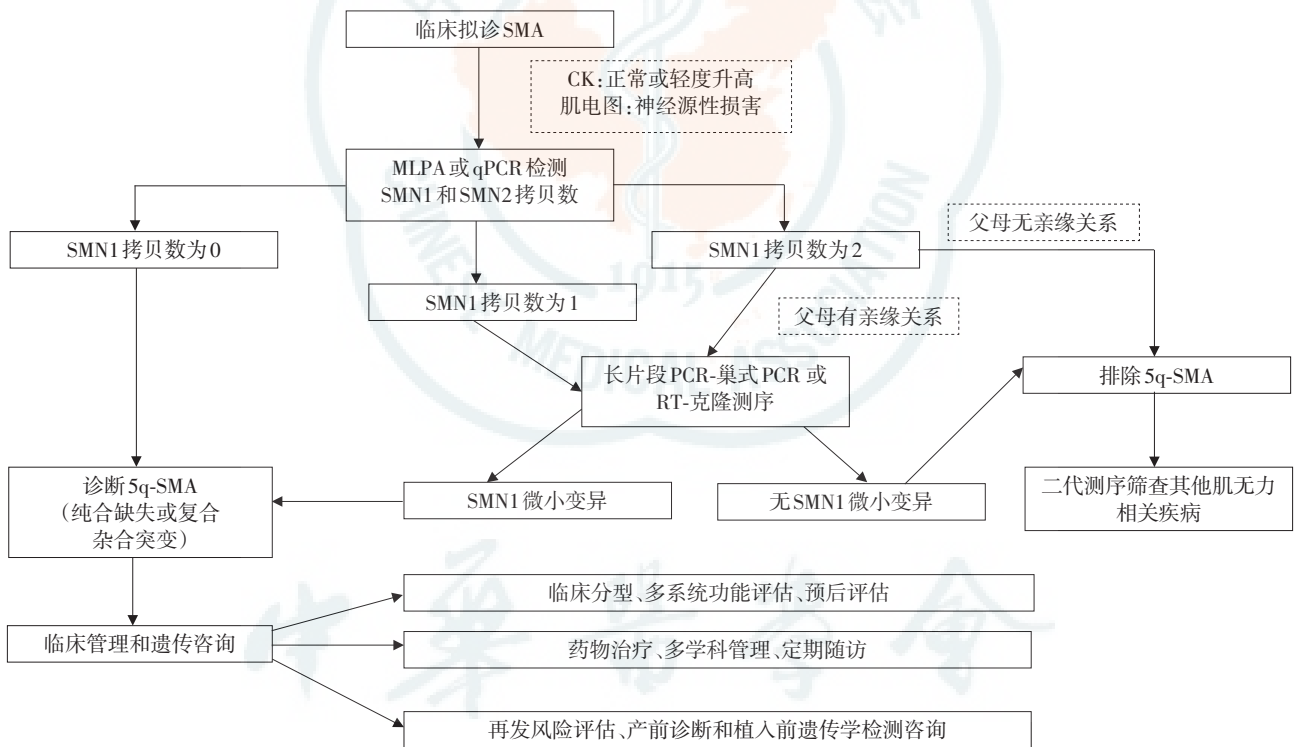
临床拟诊SMA

CK:正常或轻度升高
肌电图:神经源性损害

MLPA或qPCR检测
SMN1和SMN2拷贝数

SMN1拷贝数为0

SMN1拷贝数为1

SMN1拷贝数为2

父母无亲缘关系

父母有亲缘关系

长片段PCR-巢式PCR或
RT-克隆测序

排除5q-SMA

诊断5q-SMA
(纯合缺失或复合
杂合突变)

SMN1微小变异

无SMN1微小变异

二代测序筛查其他肌无力
相关疾病

临床管理和遗传咨询

临床分型、多系统功能评估、预后评估

药物治疗、多学科管理、定期随访

再发风险评估、产前诊断和植入前遗传学检测咨询